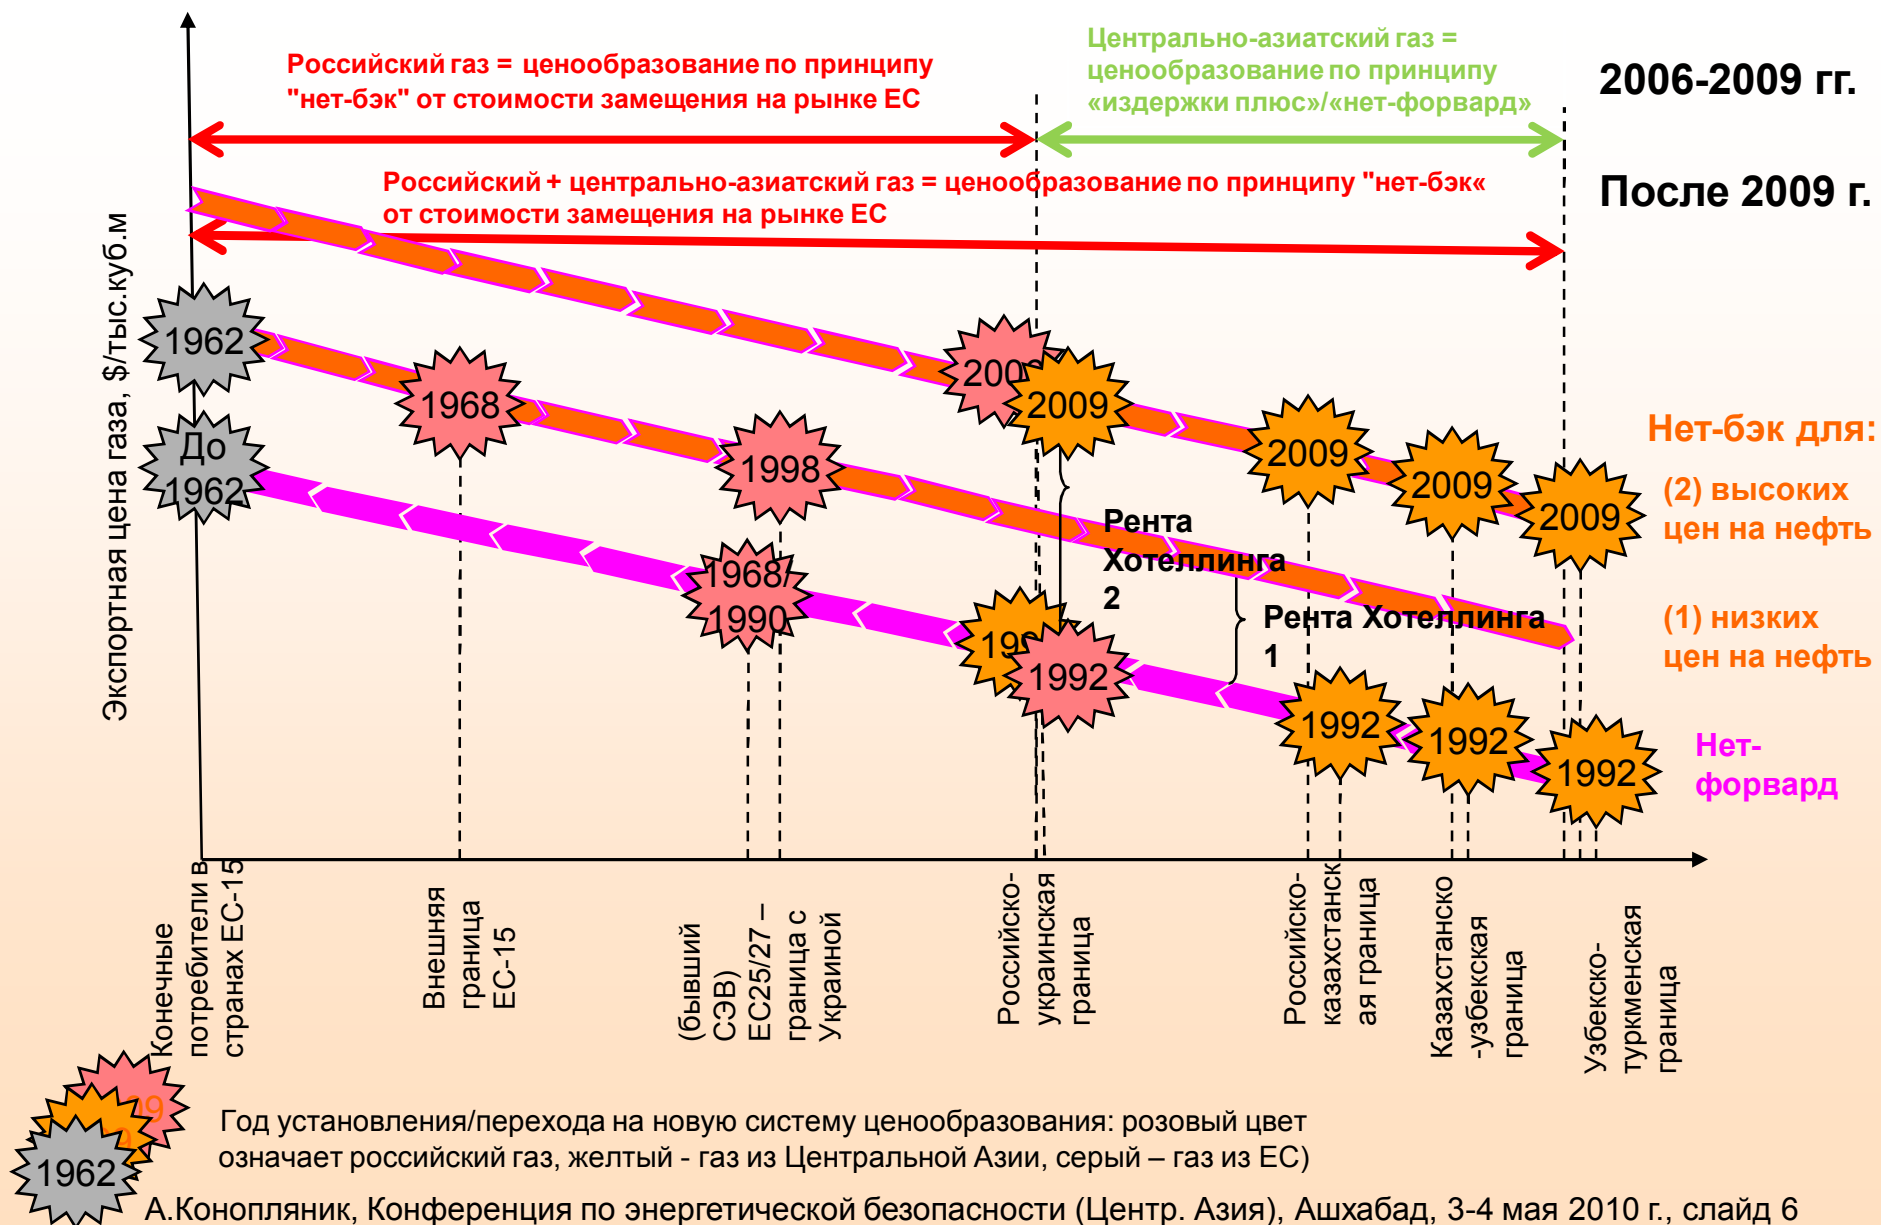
Российский газ = ценообразование по принципу "нет-бэк" от стоимости замещения на рынке ЕС

Центрально-азиатский газ = ценообразование по принципу «издержки плюс»/«нет-форвард»

2006-2009 гг.

Российский + центрально-азиатский газ = ценообразование по принципу "нет-бэк« от стоимости замещения на рынке ЕС

После 2009 г.

Экспортная цена газа, $/тыс.куб.м

1962

До 1962

1968

1998

1968/1990

200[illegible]

2009

19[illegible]

1992

2009

2009

2009

Рента Хотеллинга 2

Рента Хотеллинга 1

1992

1992

1992

Нет-бэк для:

(2) высоких цен на нефть

(1) низких цен на нефть

Нет-форвард

Конечные потребители в странах ЕС-15

Внешняя граница ЕС-15

(бывший СЭВ) ЕС25/27 – граница с Украиной

Российско-украинская граница

Российско-казахстанская граница

Казахстанско-узбекская граница

Узбекско-туркменская граница

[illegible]

1962

Год установления/перехода на новую систему ценообразования: розовый цвет означает российский газ, желтый - газ из Центральной Азии, серый – газ из ЕС)

А.Конопляник, Конференция по энергетической безопасности (Центр. Азия), Ашхабад, 3-4 мая 2010 г., слайд 6